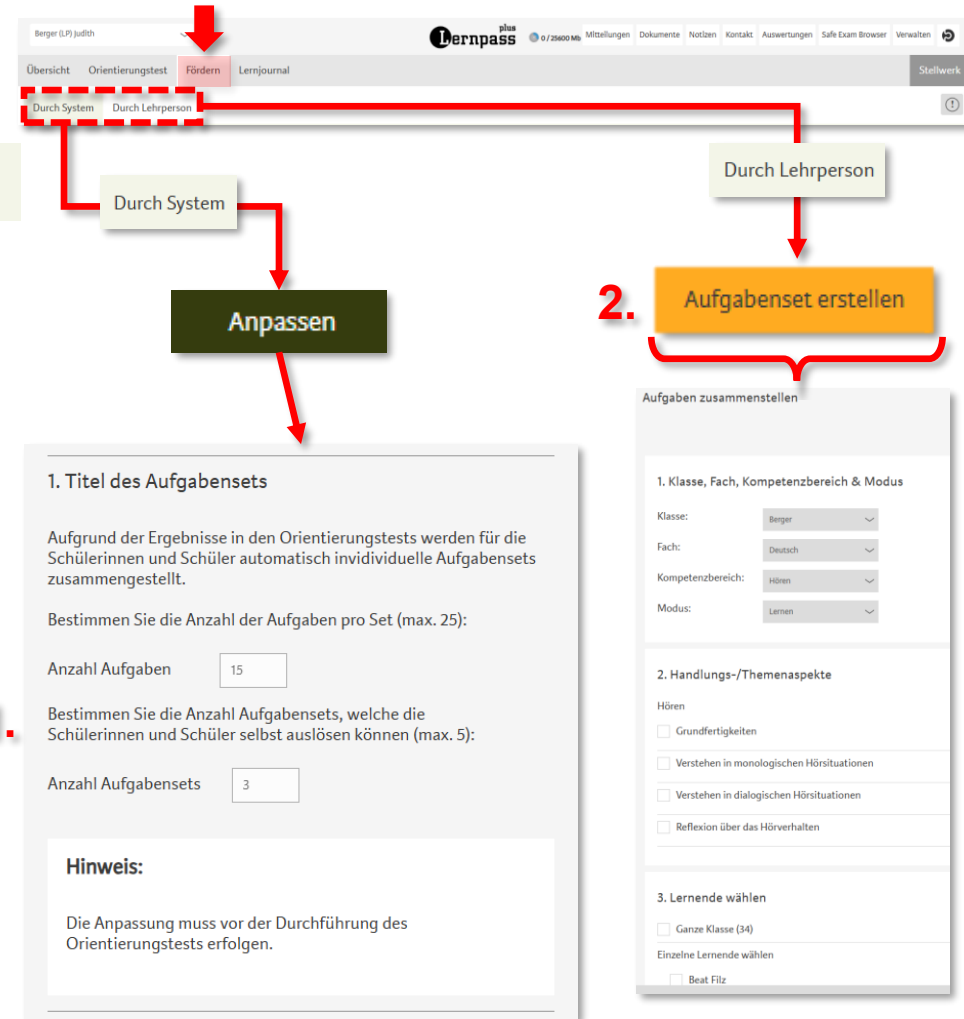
Berger (LP) Judith

Lernpass plus

0 / 25600 Mb | Mitteilungen | Dokumente | Notizen | Kontakt | Auswertungen | Safe Exam Browser | Verwalten

Übersicht | Orientierungstest | Fördern | Lernjournal | Stellwerk

Durch System | Durch Lehrperson

Durch Lehrperson

Durch System

Anpassen

2. Aufgabenset erstellen

Aufgaben zusammenstellen

1. Klasse, Fach, Kompetenzbereich & Modus

Klasse: Berger

Fach: Deutsch

Kompetenzbereich: Hören

Modus: Lernen

2. Handlungs-/Themenaspekte

Hören

Grundfertigkeiten

Verstehen in monologischen Hörsituationen

Verstehen in dialogischen Hörsituationen

Reflexion über das Hörverhalten

3. Lernende wählen

Ganze Klasse (34)

Einzelne Lernende wählen

Beat Filz

1. Titel des Aufgabensets

Aufgrund der Ergebnisse in den Orientierungstests werden für die Schülerinnen und Schüler automatisch invididuelle Aufgabensets zusammengestellt.

Bestimmen Sie die Anzahl der Aufgaben pro Set (max. 25):

Anzahl Aufgaben 15

Bestimmen Sie die Anzahl Aufgabensets, welche die Schülerinnen und Schüler selbst auslösen können (max. 5):

Anzahl Aufgabensets 3

Hinweis:

Die Anpassung muss vor der Durchführung des Orientierungstests erfolgen.